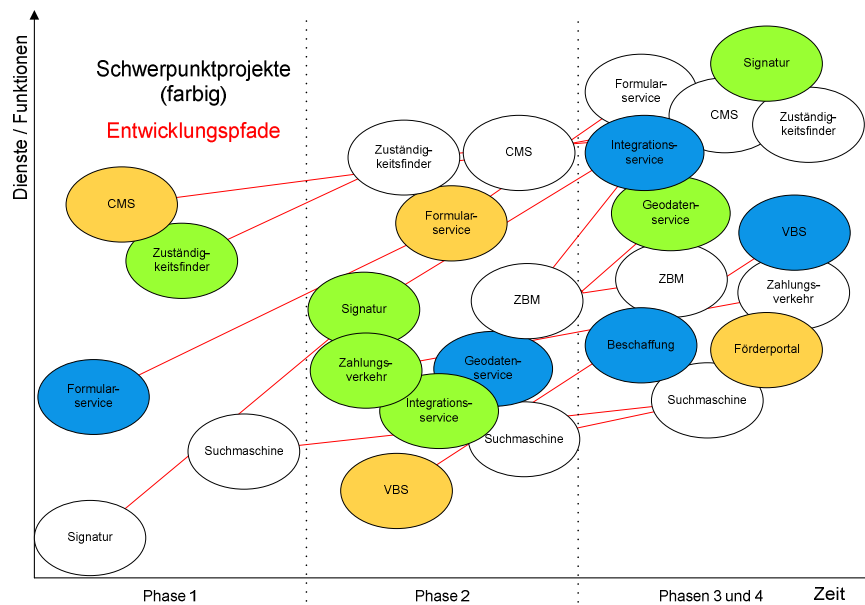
Dienste / Funktionen

Schwerpunktprojekte (farbig)

Entwicklungspfade

CMS

Zuständigkeitsfinder

Formularservice

Suchmaschine

Signatur

Zuständigkeitsfinder

CMS

Formularservice

Signatur

Zahlungsverkehr

Geodatenservice

Integrationsservice

ZBM

Suchmaschine

VBS

Formularservice

Signatur

CMS

Zuständigkeitsfinder

Integrationsservice

Geodatenservice

VBS

ZBM

Zahlungsverkehr

Beschaffung

Förderportal

Suchmaschine

Phase 1

Phase 2

Phasen 3 und 4

Zeit